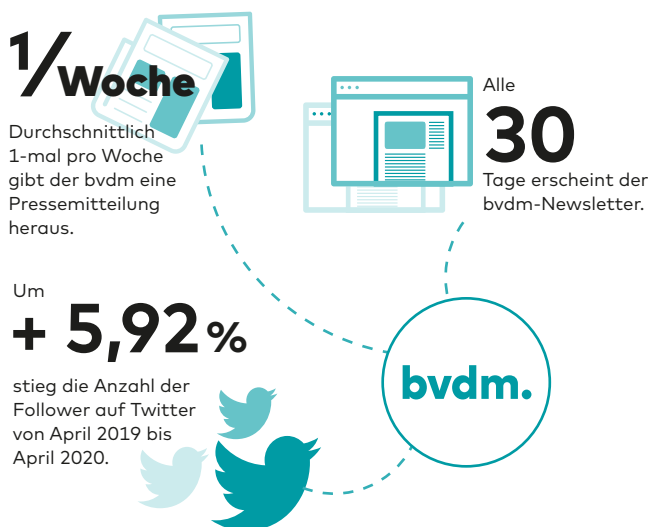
1/Woche

Durchschnittlich 1-mal pro Woche gibt der bvdm eine Pressemitteilung heraus.

Alle

30

Tage erscheint der bvdm-Newsletter.

Um

+ 5,92 %

stieg die Anzahl der Follower auf Twitter von April 2019 bis April 2020.

bvdm.